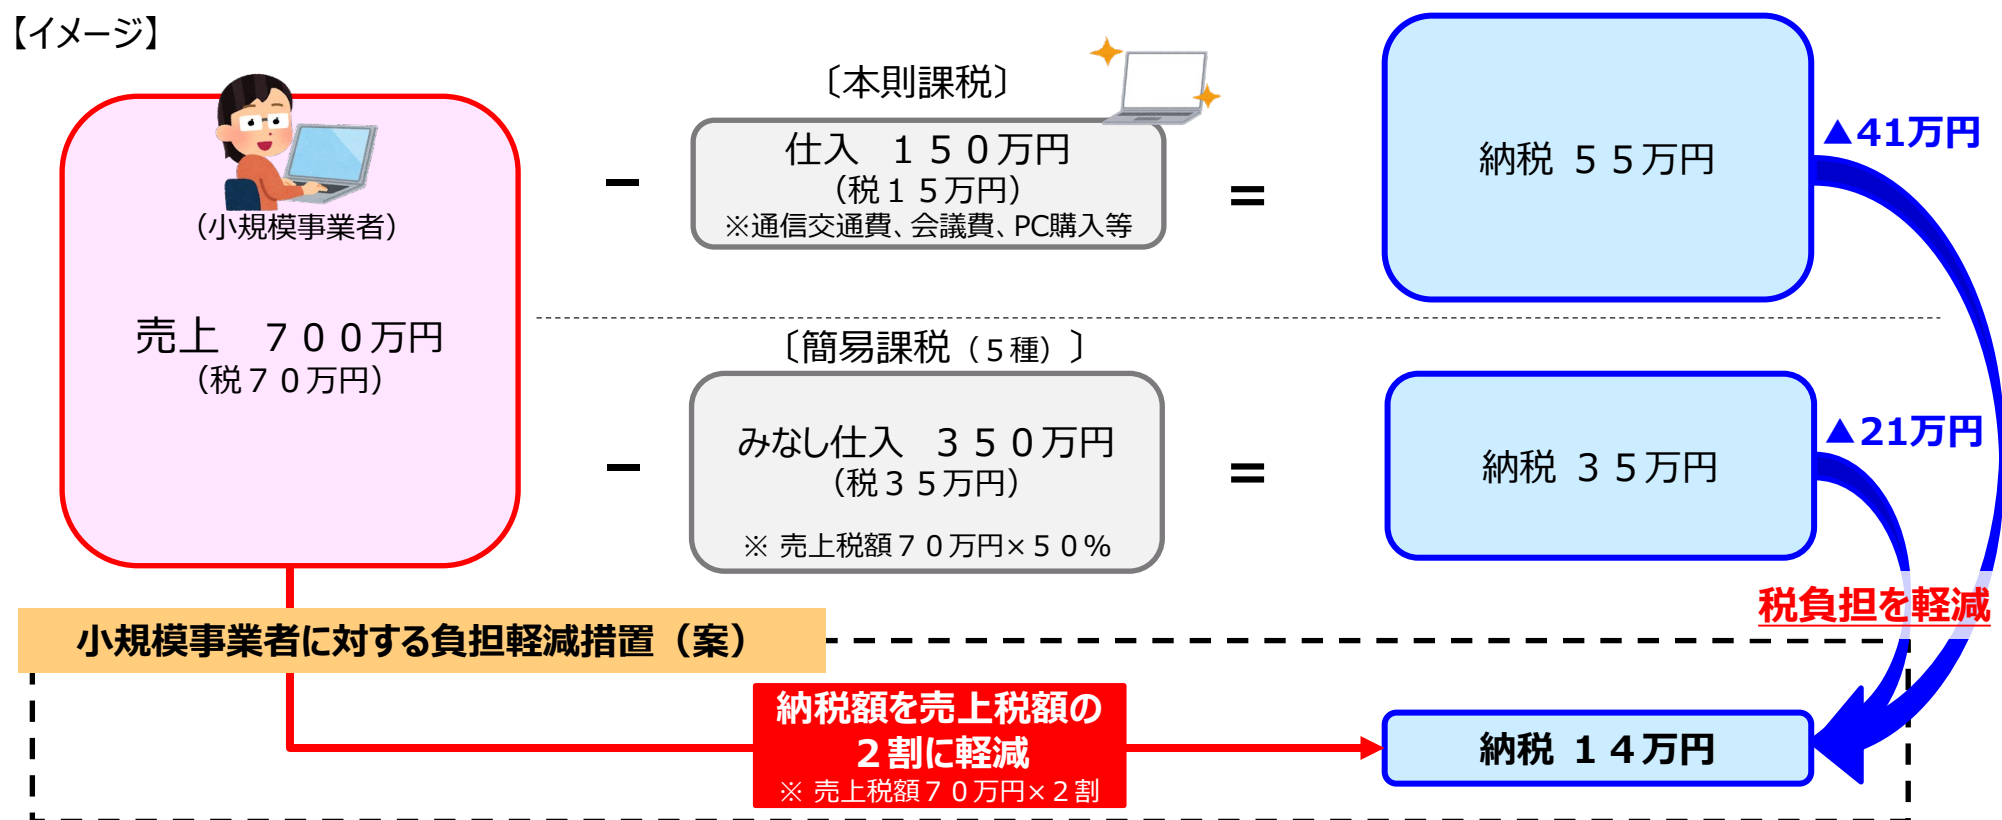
【イメージ】

（小規模事業者）

売上　７００万円
（税７０万円）

－

〔本則課税〕

仕入　１５０万円
（税１５万円）
※通信交通費、会議費、PC購入等

＝

納税　５５万円

▲41万円

〔簡易課税（５種）〕

－

みなし仕入　３５０万円
（税３５万円）

※ 売上税額７０万円×５０％

＝

納税　３５万円

▲21万円

税負担を軽減

小規模事業者に対する負担軽減措置（案）

納税額を売上税額の
２割に軽減
※ 売上税額７０万円×２割

納税　１４万円